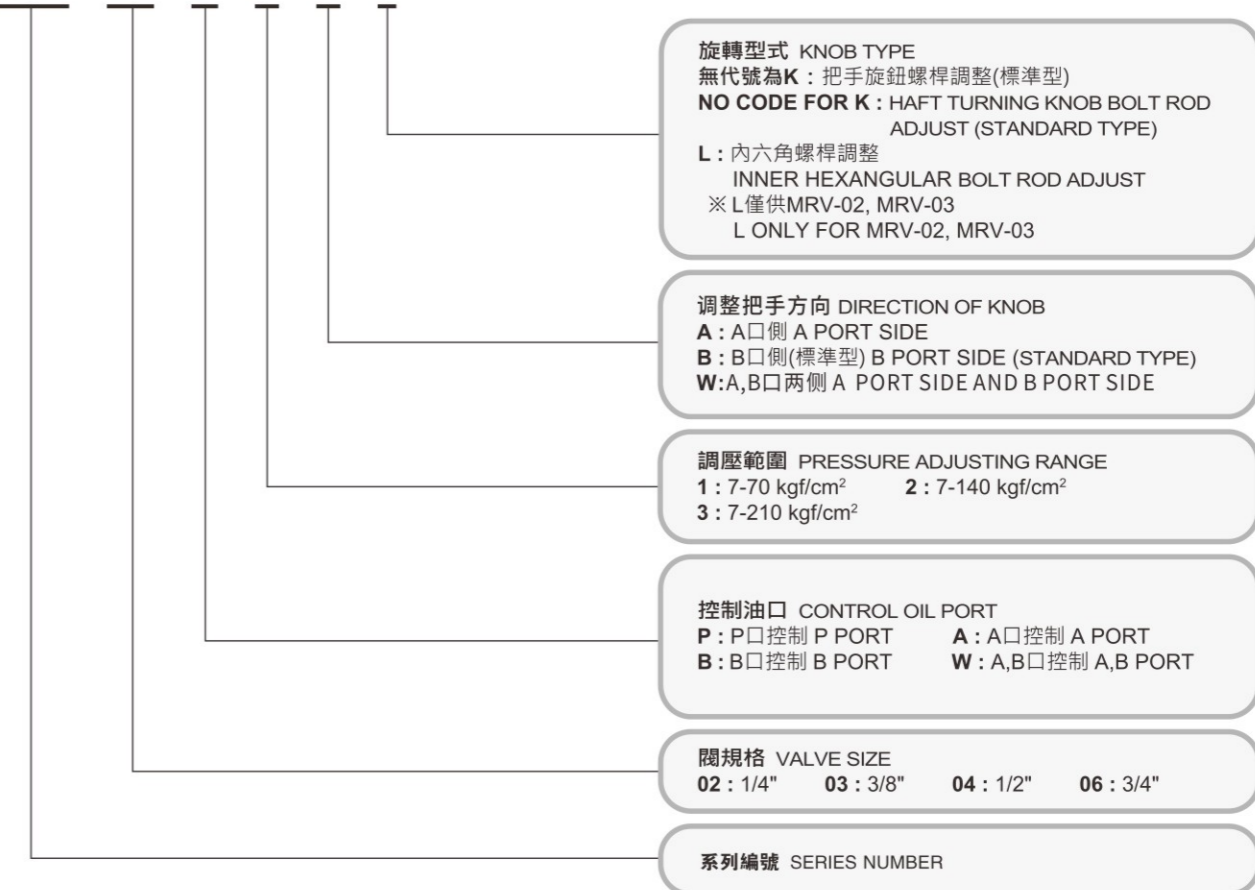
旋轉型式 KNOB TYPE
無代號為K：把手旋鈕螺桿調整(標準型)
NO CODE FOR K : HAFT TURNING KNOB BOLT ROD ADJUST (STANDARD TYPE)
L：內六角螺桿調整
INNER HEXANGULAR BOLT ROD ADJUST
※L僅供MRV-02, MRV-03
L ONLY FOR MRV-02, MRV-03

调整把手方向 DIRECTION OF KNOB
A：A口側 A PORT SIDE
B：B口側(標準型) B PORT SIDE (STANDARD TYPE)
W:A,B口两侧 A PORT SIDE AND B PORT SIDE

調壓範圍 PRESSURE ADJUSTING RANGE
1 : 7-70 kgf/cm$^2$ 2 : 7-140 kgf/cm$^2$
3 : 7-210 kgf/cm$^2$

控制油口 CONTROL OIL PORT
P：P口控制 P PORT A：A口控制 A PORT
B：B口控制 B PORT W：A,B口控制 A,B PORT

閥規格 VALVE SIZE
02 : 1/4" 03 : 3/8" 04 : 1/2" 06 : 3/4"

系列編號 SERIES NUMBER